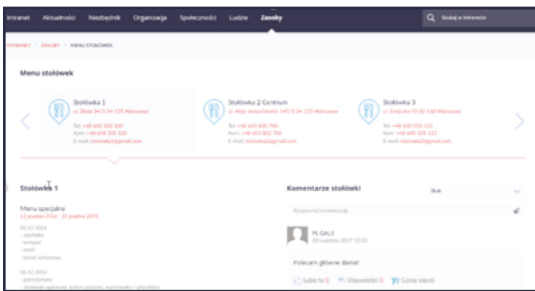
Intranet Aktualności Niezbędnik Organizacja Społeczności Ludzie Zasoby

Szukaj w intranecie

INTRANET / ZASOBY / MENU STOŁÓWEK

Menu stołówek

Stołówka 1
ul. Złota 34 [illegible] Warszawa
Tel. +48 600 200 300
Kom. +48 600 300 300
E-mail: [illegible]@gmail.com

Stołówka 2 Centrum
ul. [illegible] Warszawa
Tel. +48 663 400 700
Kom. +48 663 402 700
E-mail: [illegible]@gmail.com

Stołówka 3
ul. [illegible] Warszawa
Tel. +48 600 100 122
Kom. +48 600 105 122
E-mail: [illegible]@gmail.com

Stołówka 1

Menu specjalne
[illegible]

04.12.2016
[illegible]

04.12.2016
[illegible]

Komentarze stołówki

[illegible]

Rozpocznij komentarza

PL GAL3
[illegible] 2017 12:23

Polecam główne danie!

Lubię to 0 Odpowiedz 0 Czytaj więcej